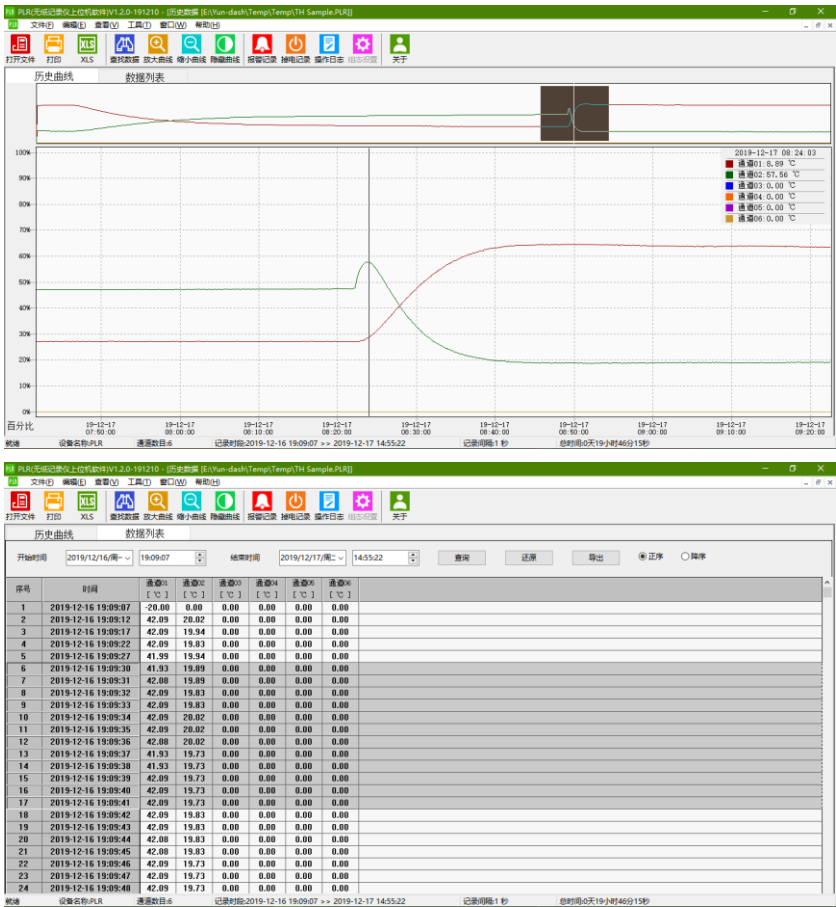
PLR PLR(无纸记录仪上位机软件)V1.2.0-191210 - [历史数据 [E:\Yun-dash\Temp\Temp\TH Sample.PLR]]

文件(F) 编辑(E) 查看(V) 工具(T) 窗口(W) 帮助(H)

打开文件 打印 XLS 查找数据 放大曲线 缩小曲线 隐藏曲线 报警记录 掉电记录 操作日志 组态设置 关于

历史曲线 数据列表

2019-12-17 08:24:03
通道01: 8.89 ℃
通道02: 57.56 ℃
通道03: 0.00 ℃
通道04: 0.00 ℃
通道05: 0.00 ℃
通道06: 0.00 ℃

100% 90% 80% 70% 60% 50% 40% 30% 20% 10% 0%
百分比

19-12-17 07:50:00 | 19-12-17 08:00:00 | 19-12-17 08:10:00 | 19-12-17 08:20:00 | 19-12-17 08:30:00 | 19-12-17 08:40:00 | 19-12-17 08:50:00 | 19-12-17 09:00:00 | 19-12-17 09:10:00 | 19-12-17 09:20:00

就绪 设备名称:PLR 通道数目:6 记录时段:2019-12-16 19:09:07 >> 2019-12-17 14:55:22 记录间隔:1 秒 总时间:0天19小时46分15秒

PLR PLR(无纸记录仪上位机软件)V1.2.0-191210 - [历史数据 [E:\Yun-dash\Temp\Temp\TH Sample.PLR]]

文件(F) 编辑(E) 查看(V) 工具(T) 窗口(W) 帮助(H)

打开文件 打印 XLS 查找数据 放大曲线 缩小曲线 隐藏曲线 报警记录 掉电记录 操作日志 组态设置 关于

历史曲线 数据列表

开始时间 2019/12/16/周一 19:09:07 结束时间 2019/12/17/周二 14:55:22 查询 还原 导出 正序 降序

| 序号 | 时间 | 通道01 [℃] | 通道02 [℃] | 通道03 [℃] | 通道04 [℃] | 通道05 [℃] | 通道06 [℃] |
|---|---|---|---|---|---|---|---|
| 1 | 2019-12-16 19:09:07 | -20.00 | 0.00 | 0.00 | 0.00 | 0.00 | 0.00 |
| 2 | 2019-12-16 19:09:12 | 42.09 | 20.02 | 0.00 | 0.00 | 0.00 | 0.00 |
| 3 | 2019-12-16 19:09:17 | 42.09 | 19.94 | 0.00 | 0.00 | 0.00 | 0.00 |
| 4 | 2019-12-16 19:09:22 | 42.09 | 19.83 | 0.00 | 0.00 | 0.00 | 0.00 |
| 5 | 2019-12-16 19:09:27 | 41.99 | 19.94 | 0.00 | 0.00 | 0.00 | 0.00 |
| 6 | 2019-12-16 19:09:30 | 41.93 | 19.89 | 0.00 | 0.00 | 0.00 | 0.00 |
| 7 | 2019-12-16 19:09:31 | 42.08 | 19.89 | 0.00 | 0.00 | 0.00 | 0.00 |
| 8 | 2019-12-16 19:09:32 | 42.09 | 19.83 | 0.00 | 0.00 | 0.00 | 0.00 |
| 9 | 2019-12-16 19:09:33 | 42.09 | 19.83 | 0.00 | 0.00 | 0.00 | 0.00 |
| 10 | 2019-12-16 19:09:34 | 42.09 | 20.02 | 0.00 | 0.00 | 0.00 | 0.00 |
| 11 | 2019-12-16 19:09:35 | 42.09 | 20.02 | 0.00 | 0.00 | 0.00 | 0.00 |
| 12 | 2019-12-16 19:09:36 | 42.08 | 20.02 | 0.00 | 0.00 | 0.00 | 0.00 |
| 13 | 2019-12-16 19:09:37 | 41.93 | 19.73 | 0.00 | 0.00 | 0.00 | 0.00 |
| 14 | 2019-12-16 19:09:38 | 41.93 | 19.73 | 0.00 | 0.00 | 0.00 | 0.00 |
| 15 | 2019-12-16 19:09:39 | 42.09 | 19.73 | 0.00 | 0.00 | 0.00 | 0.00 |
| 16 | 2019-12-16 19:09:40 | 42.09 | 19.73 | 0.00 | 0.00 | 0.00 | 0.00 |
| 17 | 2019-12-16 19:09:41 | 42.09 | 19.73 | 0.00 | 0.00 | 0.00 | 0.00 |
| 18 | 2019-12-16 19:09:42 | 42.09 | 19.83 | 0.00 | 0.00 | 0.00 | 0.00 |
| 19 | 2019-12-16 19:09:43 | 42.09 | 19.83 | 0.00 | 0.00 | 0.00 | 0.00 |
| 20 | 2019-12-16 19:09:44 | 42.08 | 19.83 | 0.00 | 0.00 | 0.00 | 0.00 |
| 21 | 2019-12-16 19:09:45 | 42.08 | 19.83 | 0.00 | 0.00 | 0.00 | 0.00 |
| 22 | 2019-12-16 19:09:46 | 42.09 | 19.73 | 0.00 | 0.00 | 0.00 | 0.00 |
| 23 | 2019-12-16 19:09:47 | 42.09 | 19.73 | 0.00 | 0.00 | 0.00 | 0.00 |
| 24 | 2019-12-16 19:09:48 | 42.09 | 19.73 | 0.00 | 0.00 | 0.00 | 0.00 |

就绪 设备名称:PLR 通道数目:6 记录时段:2019-12-16 19:09:07 >> 2019-12-17 14:55:22 记录间隔:1 秒 总时间:0天19小时46分15秒